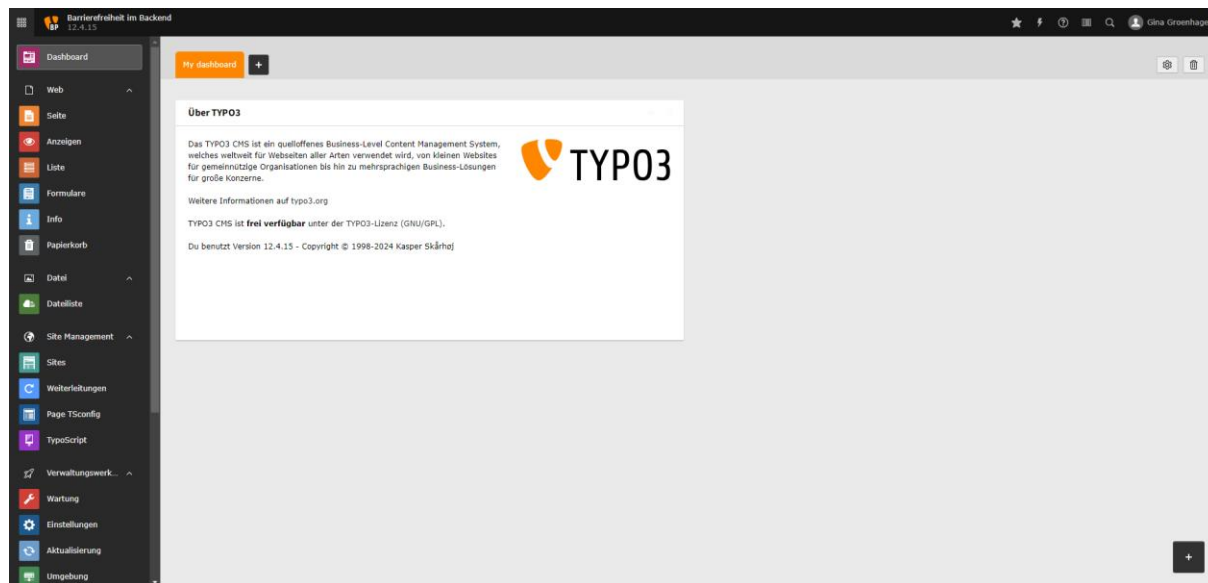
Barrierefreiheit im Backend
12.4.15

Gina Groenhage

Dashboard

Web

Seite

Anzeigen

Liste

Formulare

Info

Papierkorb

Datei

Dateiliste

Site Management

Sites

Weiterleitungen

Page TSconfig

TypoScript

Verwaltungswerk...

Wartung

Einstellungen

Aktualisierung

Umgebung

My dashboard

+

Über TYPO3

Das TYPO3 CMS ist ein quelloffenes Business-Level Content Management System, welches weltweit für Webseiten aller Arten verwendet wird, von kleinen Websites für gemeinnützige Organisationen bis hin zu mehrsprachigen Business-Lösungen für große Konzerne.

Weitere Informationen auf typo3.org

TYPO3 CMS ist **frei verfügbar** unter der TYPO3-Lizenz (GNU/GPL).

Du benutzt Version 12.4.15 - Copyright © 1998-2024 Kasper Skårhøj

TYPO3

+